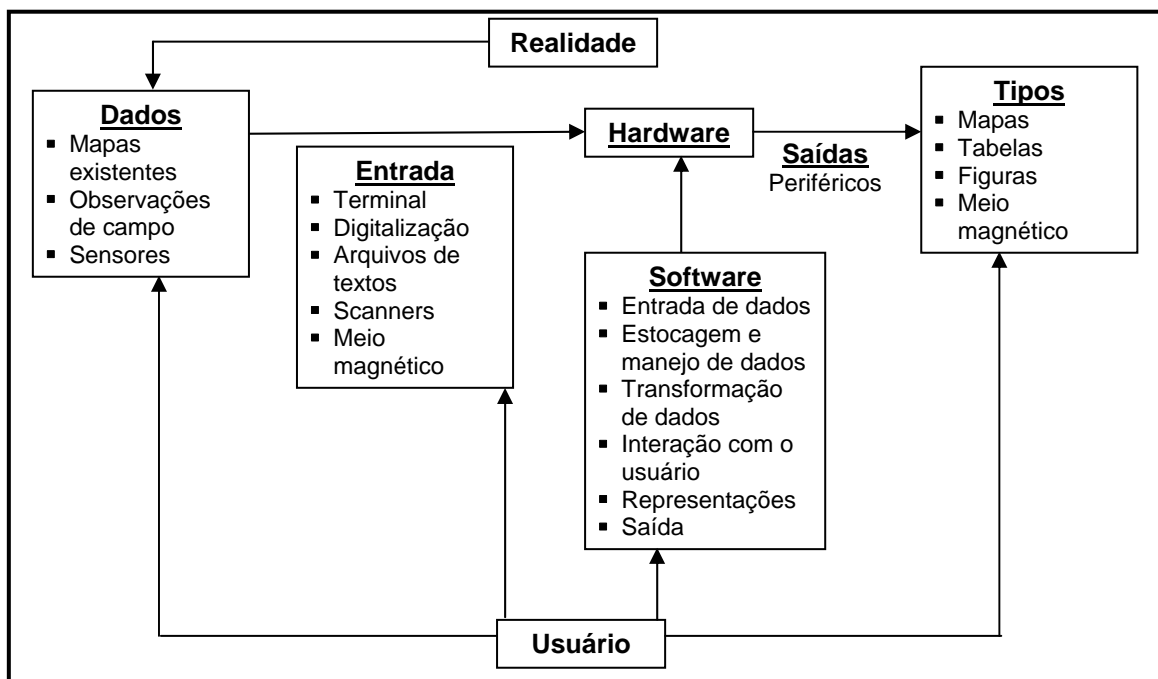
Realidade

Dados
- Mapas existentes
- Observações de campo
- Sensores

Entrada
- Terminal
- Digitalização
- Arquivos de textos
- Scanners
- Meio magnético

Hardware

Saídas
Periféricos

Tipos
- Mapas
- Tabelas
- Figuras
- Meio magnético

Software
- Entrada de dados
- Estocagem e manejo de dados
- Transformação de dados
- Interação com o usuário
- Representações
- Saída

Usuário